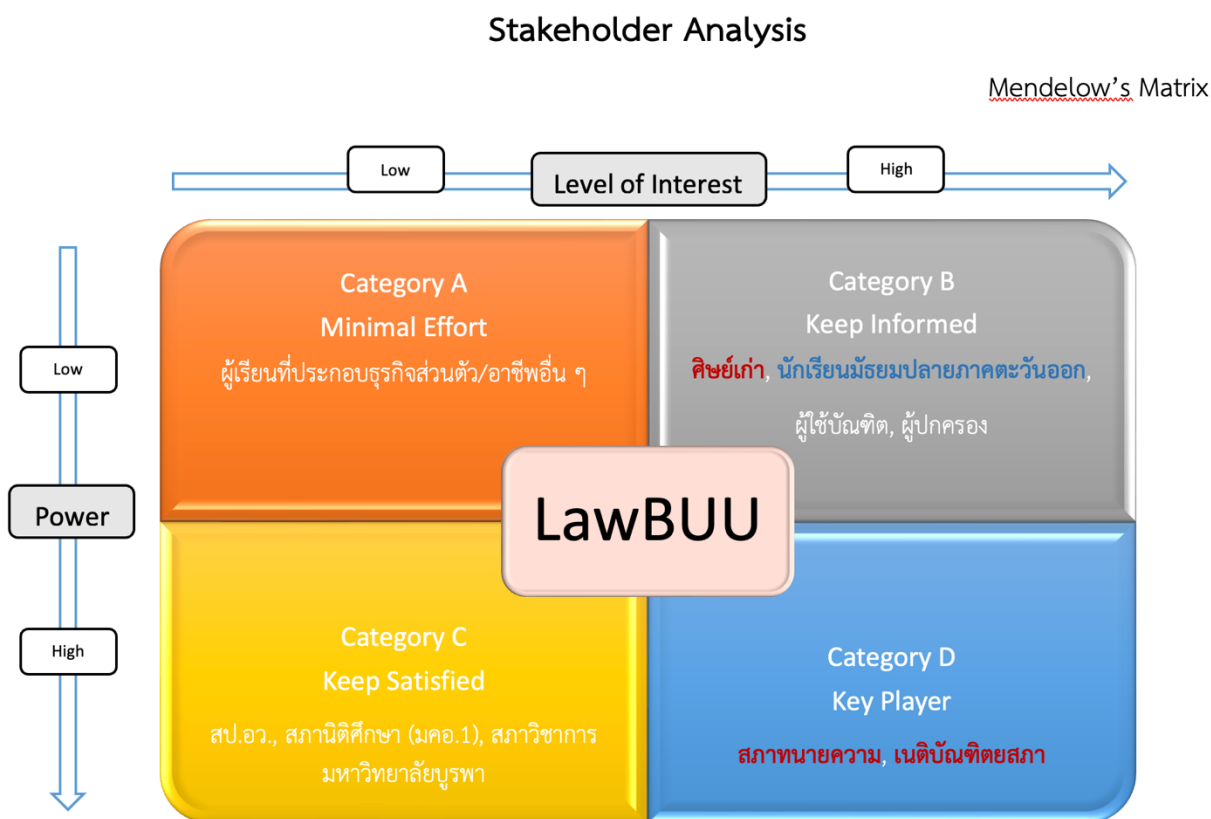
Stakeholder Analysis

Mendelow’s Matrix

Low

Level of Interest

High

Low

Power

High

Category A
Minimal Effort
ผู้เรียนที่ประกอบธุรกิจส่วนตัว/อาชีพอื่น ๆ

Category B
Keep Informed
ศิษย์เก่า, นักเรียนมัธยมปลายภาคตะวันออก, ผู้ใช้บัณฑิต, ผู้ปกครอง

LawBUU

Category C
Keep Satisfied
สป.อว., สภานิติศึกษา (มคอ.1), สภาวิชาการมหาวิทยาลัยบูรพา

Category D
Key Player
สภาทนายความ, เนติบัณฑิตยสภา